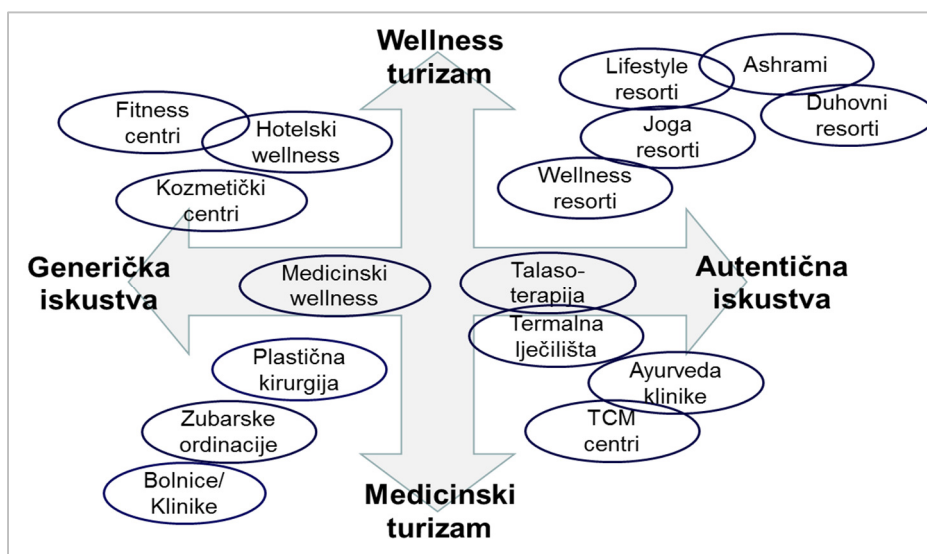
Wellness turizam

Lifestyle resorti

Ashrami

Duhovni resorti

Joga resorti

Wellness resorti

Fitness centri

Hotelski wellness

Kozmetički centri

Generička iskustva

Medicinski wellness

Talasoterapija

Autentična iskustva

Termalna lječilišta

Plastična kirurgija

Ayurveda klinike

Zubarske ordinacije

TCM centri

Bolnice/ Klinike

Medicinski turizam